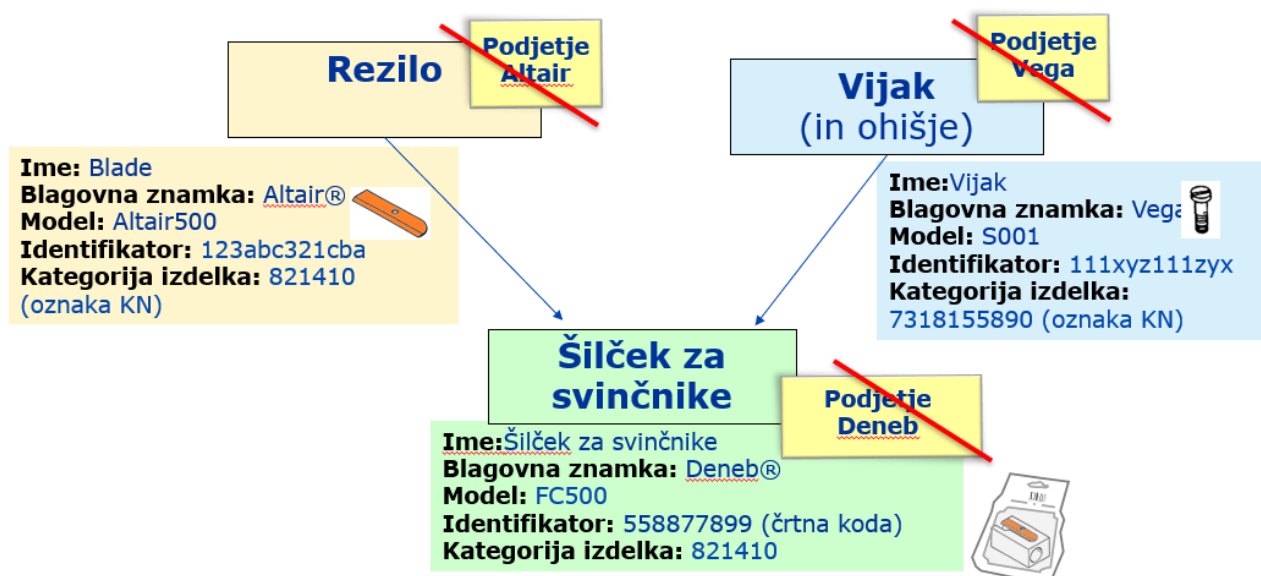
Rezilo

Podjetje Altair

Ime: Blade
Blagovna znamka: Altair®
Model: Altair500
Identifikator: 123abc321cba
Kategorija izdelka: 821410 (oznaka KN)

Vijak
(in ohišje)

Podjetje Vega

Ime:Vijak
Blagovna znamka: Vega
Model: S001
Identifikator: 111xyz111zyx
Kategorija izdelka: 7318155890 (oznaka KN)

Šilček za svinčnike

Podjetje Deneb

Ime:Šilček za svinčnike
Blagovna znamka: Deneb®
Model: FC500
Identifikator: 558877899 (črtna koda)
Kategorija izdelka: 821410